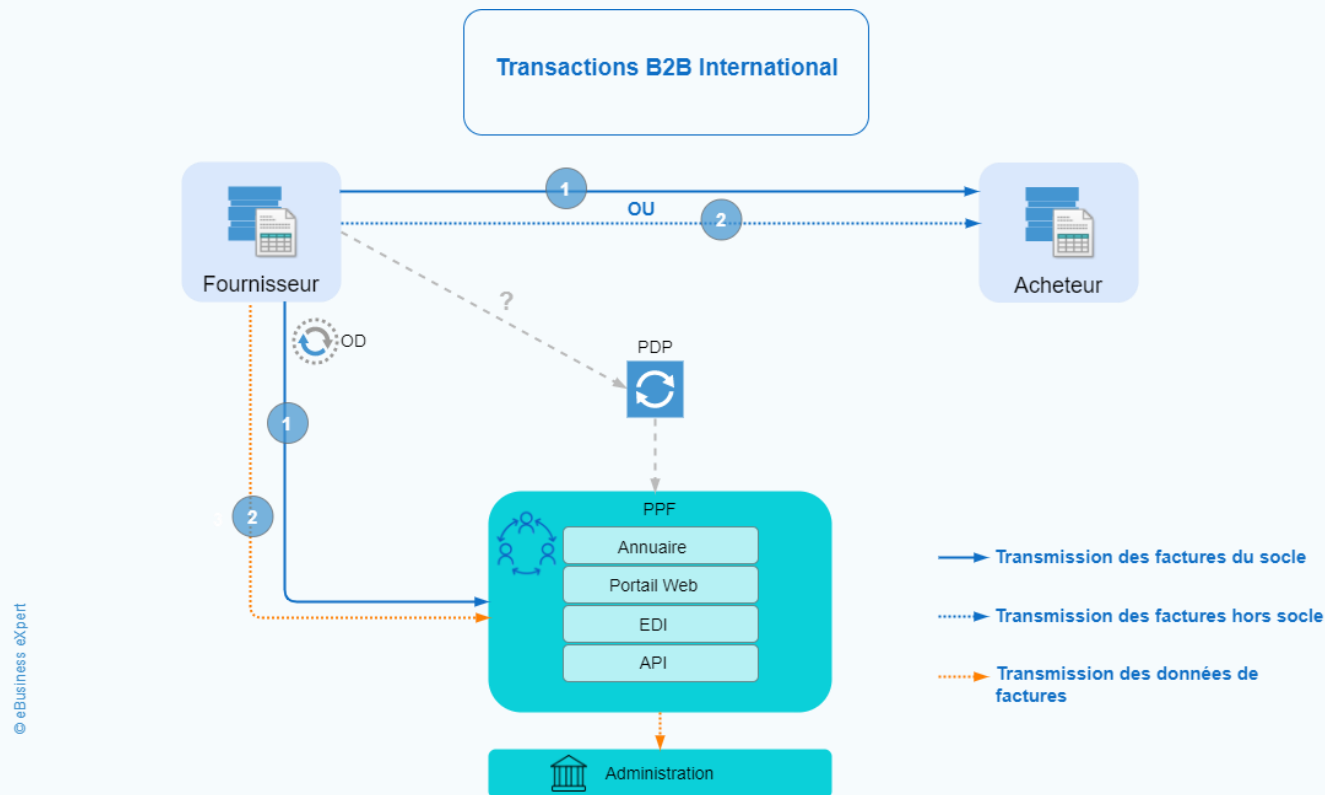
Transactions B2B International

Fournisseur

1

OU

2

Acheteur

?

OD

PDP

1

2

PPF

Annuaire

Portail Web

EDI

API

Administration

Transmission des factures du socle

Transmission des factures hors socle

Transmission des données de factures

© eBusiness eXpert